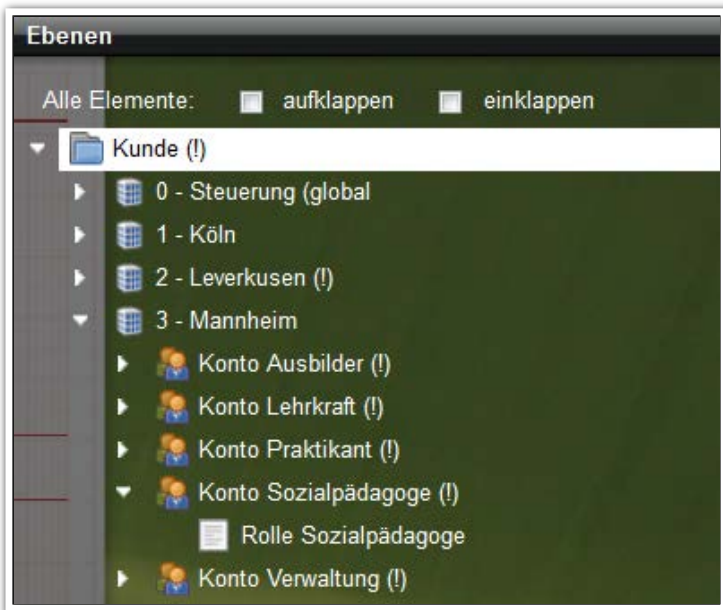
Ebenen

Alle Elemente: aufklappen einklappen

Kunde (!)

0 - Steuerung (global

1 - Köln

2 - Leverkusen (!)

3 - Mannheim

Konto Ausbilder (!)

Konto Lehrkraft (!)

Konto Praktikant (!)

Konto Sozialpädagoge (!)

Rolle Sozialpädagoge

Konto Verwaltung (!)